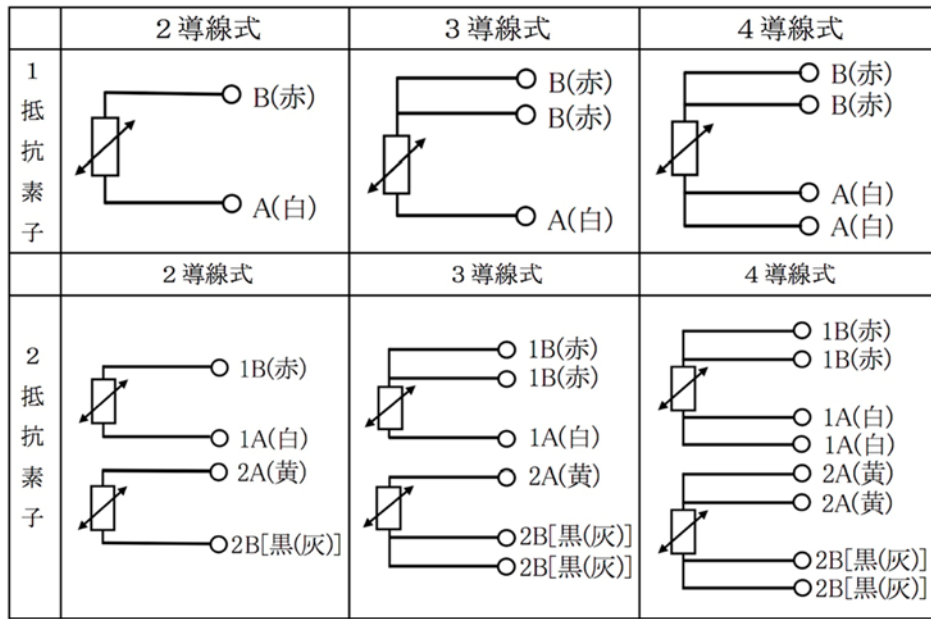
| | 2導線式 | 3導線式 | 4導線式 |
|---|---|---|---|
| 1抵抗素子 | B(赤) A(白) | B(赤) B(赤) A(白) | B(赤) B(赤) A(白) A(白) |
| | 2導線式 | 3導線式 | 4導線式 |
| 2抵抗素子 | 1B(赤) 1A(白) 2A(黄) 2B[黒(灰)] | 1B(赤) 1B(赤) 1A(白) 2A(黄) 2B[黒(灰)] 2B[黒(灰)] | 1B(赤) 1B(赤) 1A(白) 1A(白) 2A(黄) 2A(黄) 2B[黒(灰)] 2B[黒(灰)] |